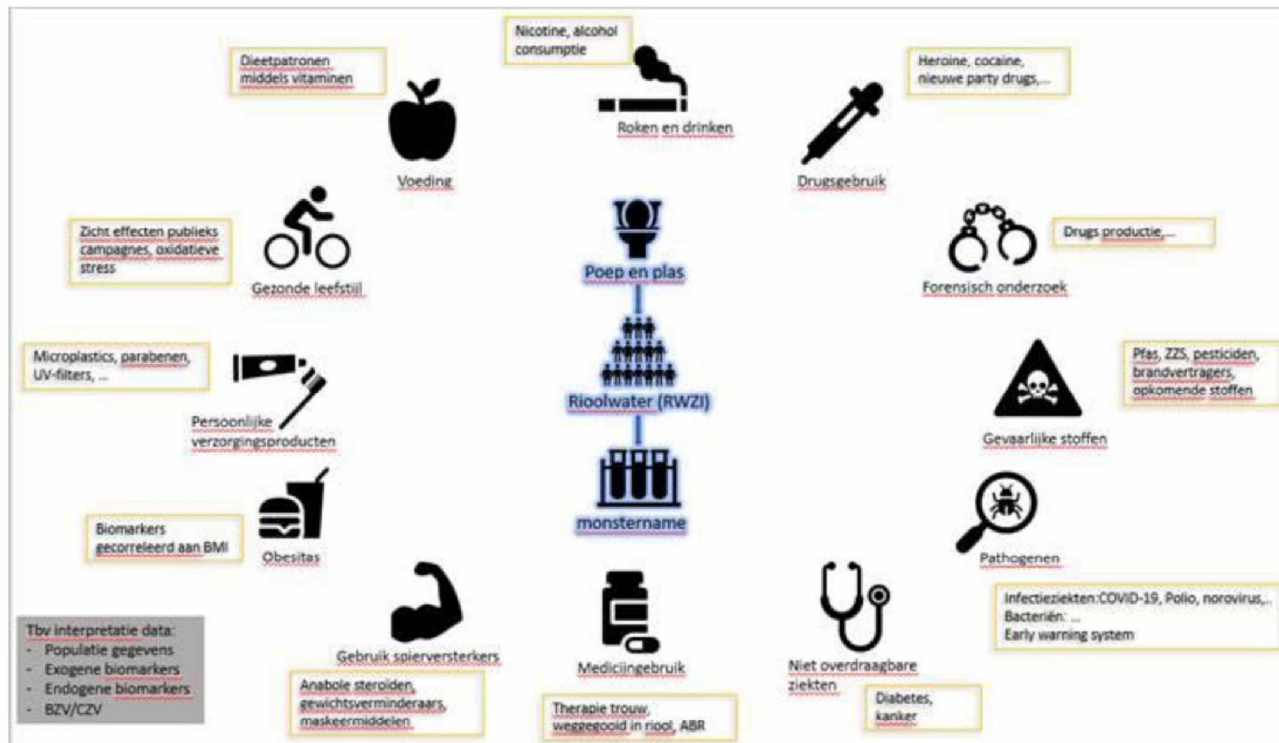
Nicotine, alcohol consumptie

Roken en drinken

Dieetpatronen middels vitaminen

Voeding

Heroine, cocaine, nieuwe party drugs,...

Drugsgebruik

Zicht effecten publieks campagnes, oxidatieve stress

Gezonde leefstijl

Poep en plas

Riool­water (RWZI)

monstername

Drugs productie,...

Forensisch onderzoek

Microplastics, parabenen, UV-filters, ...

Persoonlijke verzorgingsproducten

Pfas, ZZS, pesticiden, brandvertragers, opkomende stoffen

Gevaarlijke stoffen

Biomarkers gecorreleerd aan BMI

Obesitas

Pathogenen

Infectieziekten:COVID-19, Polio, norovirus,...
Bacteriën: ...
Early warning system

Tbv interpretatie data:
- Populatie gegevens
- Exogene biomarkers
- Endogene biomarkers
- BZV/CZV

Gebruik spierversterkers

Anabole steroiden, gewichtsverminderaars, maskeermiddelen

Mediciingebruik

Therapie trouw, weggegooid in riool, ABR

Niet overdraagbare ziekten

Diabetes, kanker